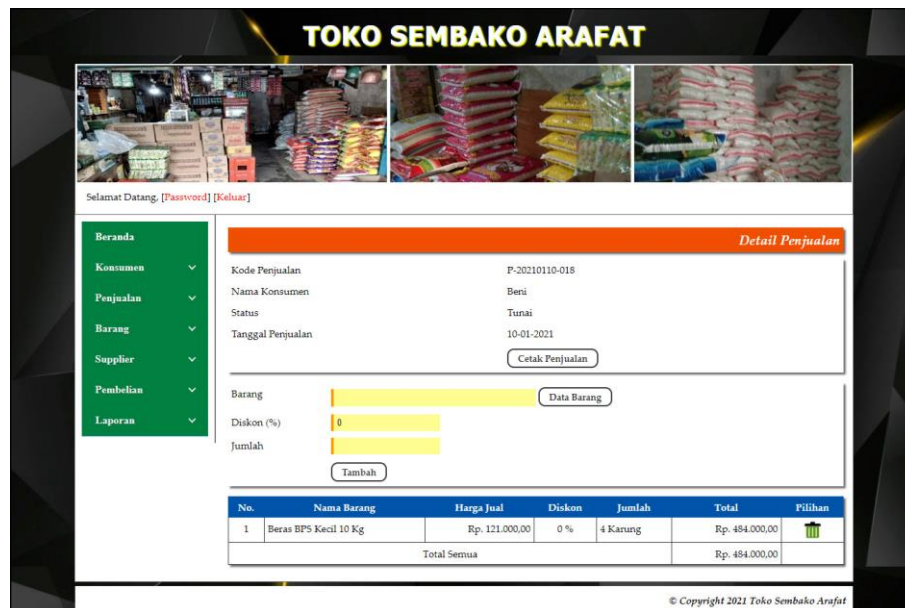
TOKO SEMBAKO ARAFAT

Selamat Datang, [Password] [Keluar]

Beranda
Konsumen
Penjualan
Barang
Supplier
Pembelian
Laporan

Detail Penjualan

Kode Penjualan P-20210110-018
Nama Konsumen Beni
Status Tunai
Tanggal Penjualan 10-01-2021

Cetak Penjualan

Barang
Data Barang
Diskon (%) 0
Jumlah
Tambah

| No. | Nama Barang | Harga Jual | Diskon | Jumlah | Total | Pilihan |
|---|---|---|---|---|---|---|
| 1 | Beras BPS Kecil 10 Kg | Rp. 121.000,00 | 0 % | 4 Karung | Rp. 484.000,00 | |
| | Total Semua | | | | Rp. 484.000,00 | |

© Copyright 2021 Toko Sembako Arafat